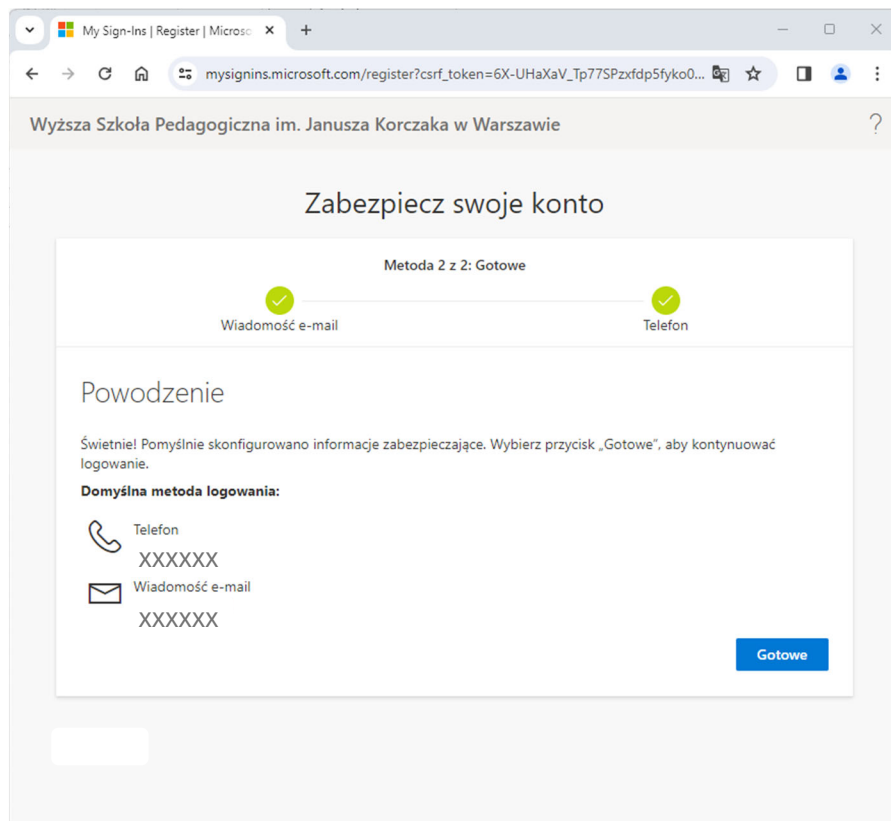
My Sign-Ins | Register | Microsc ×
+
mysignins.microsoft.com/register?csrf_token=6X-UHaXaV_Tp77SPzxfdp5fyko0...

Wyższa Szkoła Pedagogiczna im. Janusza Korczaka w Warszawie
?

Zabezpiecz swoje konto

Metoda 2 z 2: Gotowe

Wiadomość e-mail
Telefon

Powodzenie

Świetnie! Pomyślnie skonfigurowano informacje zabezpieczające. Wybierz przycisk „Gotowe", aby kontynuować logowanie.

Domyślna metoda logowania:

Telefon
XXXXXX

Wiadomość e-mail
XXXXXX

Gotowe